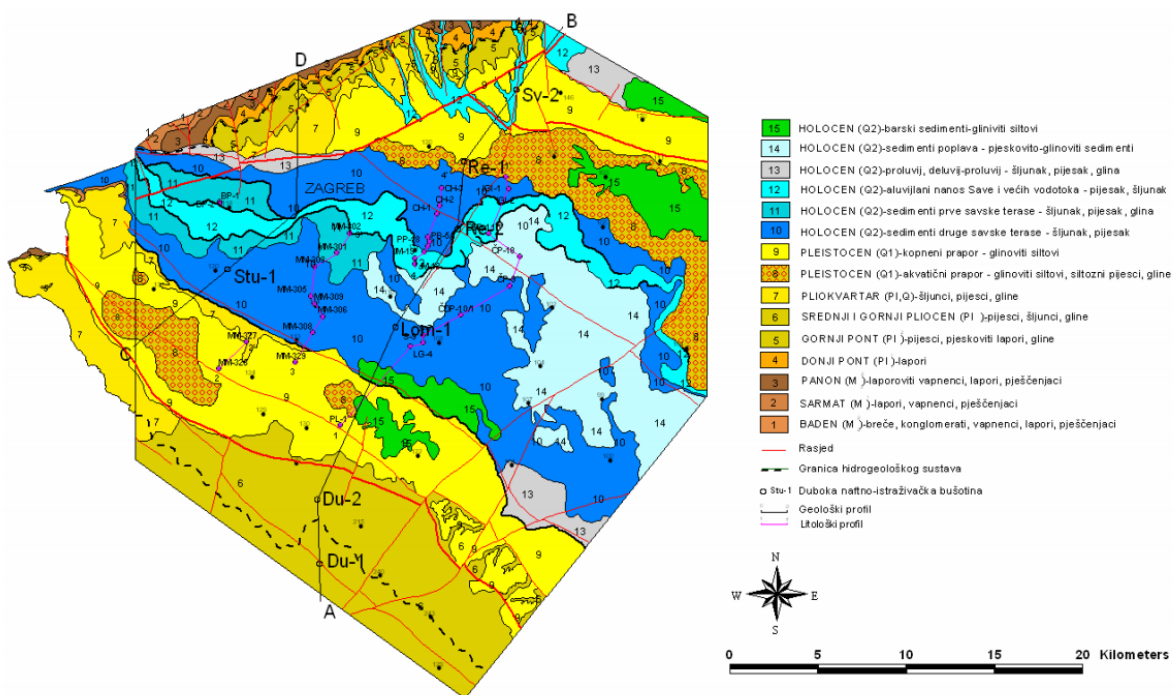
B
D
Sv-2
ZAGREB
Re-1
Re-2
Stu-1
Lom-1
C
Du-2
Du-1
A
CH-1
CH-2
CH-3
BP-1
MM-302
MM-301
MM-308
MM-309
MM-306
MM-305
MM-327
MM-328
MM-329
PP-12
CP-18
CP-10
LG-4
PI-1
15
14
13
12
11
10
9
8
7
6
5
4
3
2
1

15 HOLOCEN (Q2)-barski sedimenti-gliniviti siltovi
14 HOLOCEN (Q2)-sedimenti poplava - pjeskovito-glinoviti sedimenti
13 HOLOCEN (Q2)-proluvij, deluvij-proluvij - šljunak, pijesak, glina
12 HOLOCEN (Q2)-aluvijlani nanos Save i većih vodotoka - pijesak, šljunak
11 HOLOCEN (Q2)-sedimenti prve savske terase - šljunak, pijesak, glina
10 HOLOCEN (Q2)-sedimenti druge savske terase - šljunak, pijesak
9 PLEISTOCEN (Q1)-kopneni prapor - glinoviti siltovi
8 PLEISTOCEN (Q1)-akvatični prapor - glinoviti siltovi, siltozni pijesci, gline
7 PLIOKVARTAR (Pl,Q)-šljunci, pijesci, gline
6 SREDNJI I GORNJI PLIOCEN (Pl )-pijesci, šljunci, gline
5 GORNJI PONT (Pl )-pijesci, pjeskoviti lapori, gline
4 DONJI PONT (Pl )-lapori
3 PANON (M )-laporoviti vapnenci, lapori, pješčenjaci
2 SARMAT (M )-lapori, vapnenci, pješčenjaci
1 BADEN (M )-breče, konglomerati, vapnenci, lapori, pješčenjaci
Rasjed
Granica hidrogeološkog sustava
Stu-1 Duboka naftno-istraživačka bušotina
Geološki profil
Litološki profil

N
W E
S

0 5 10 15 20 Kilometers